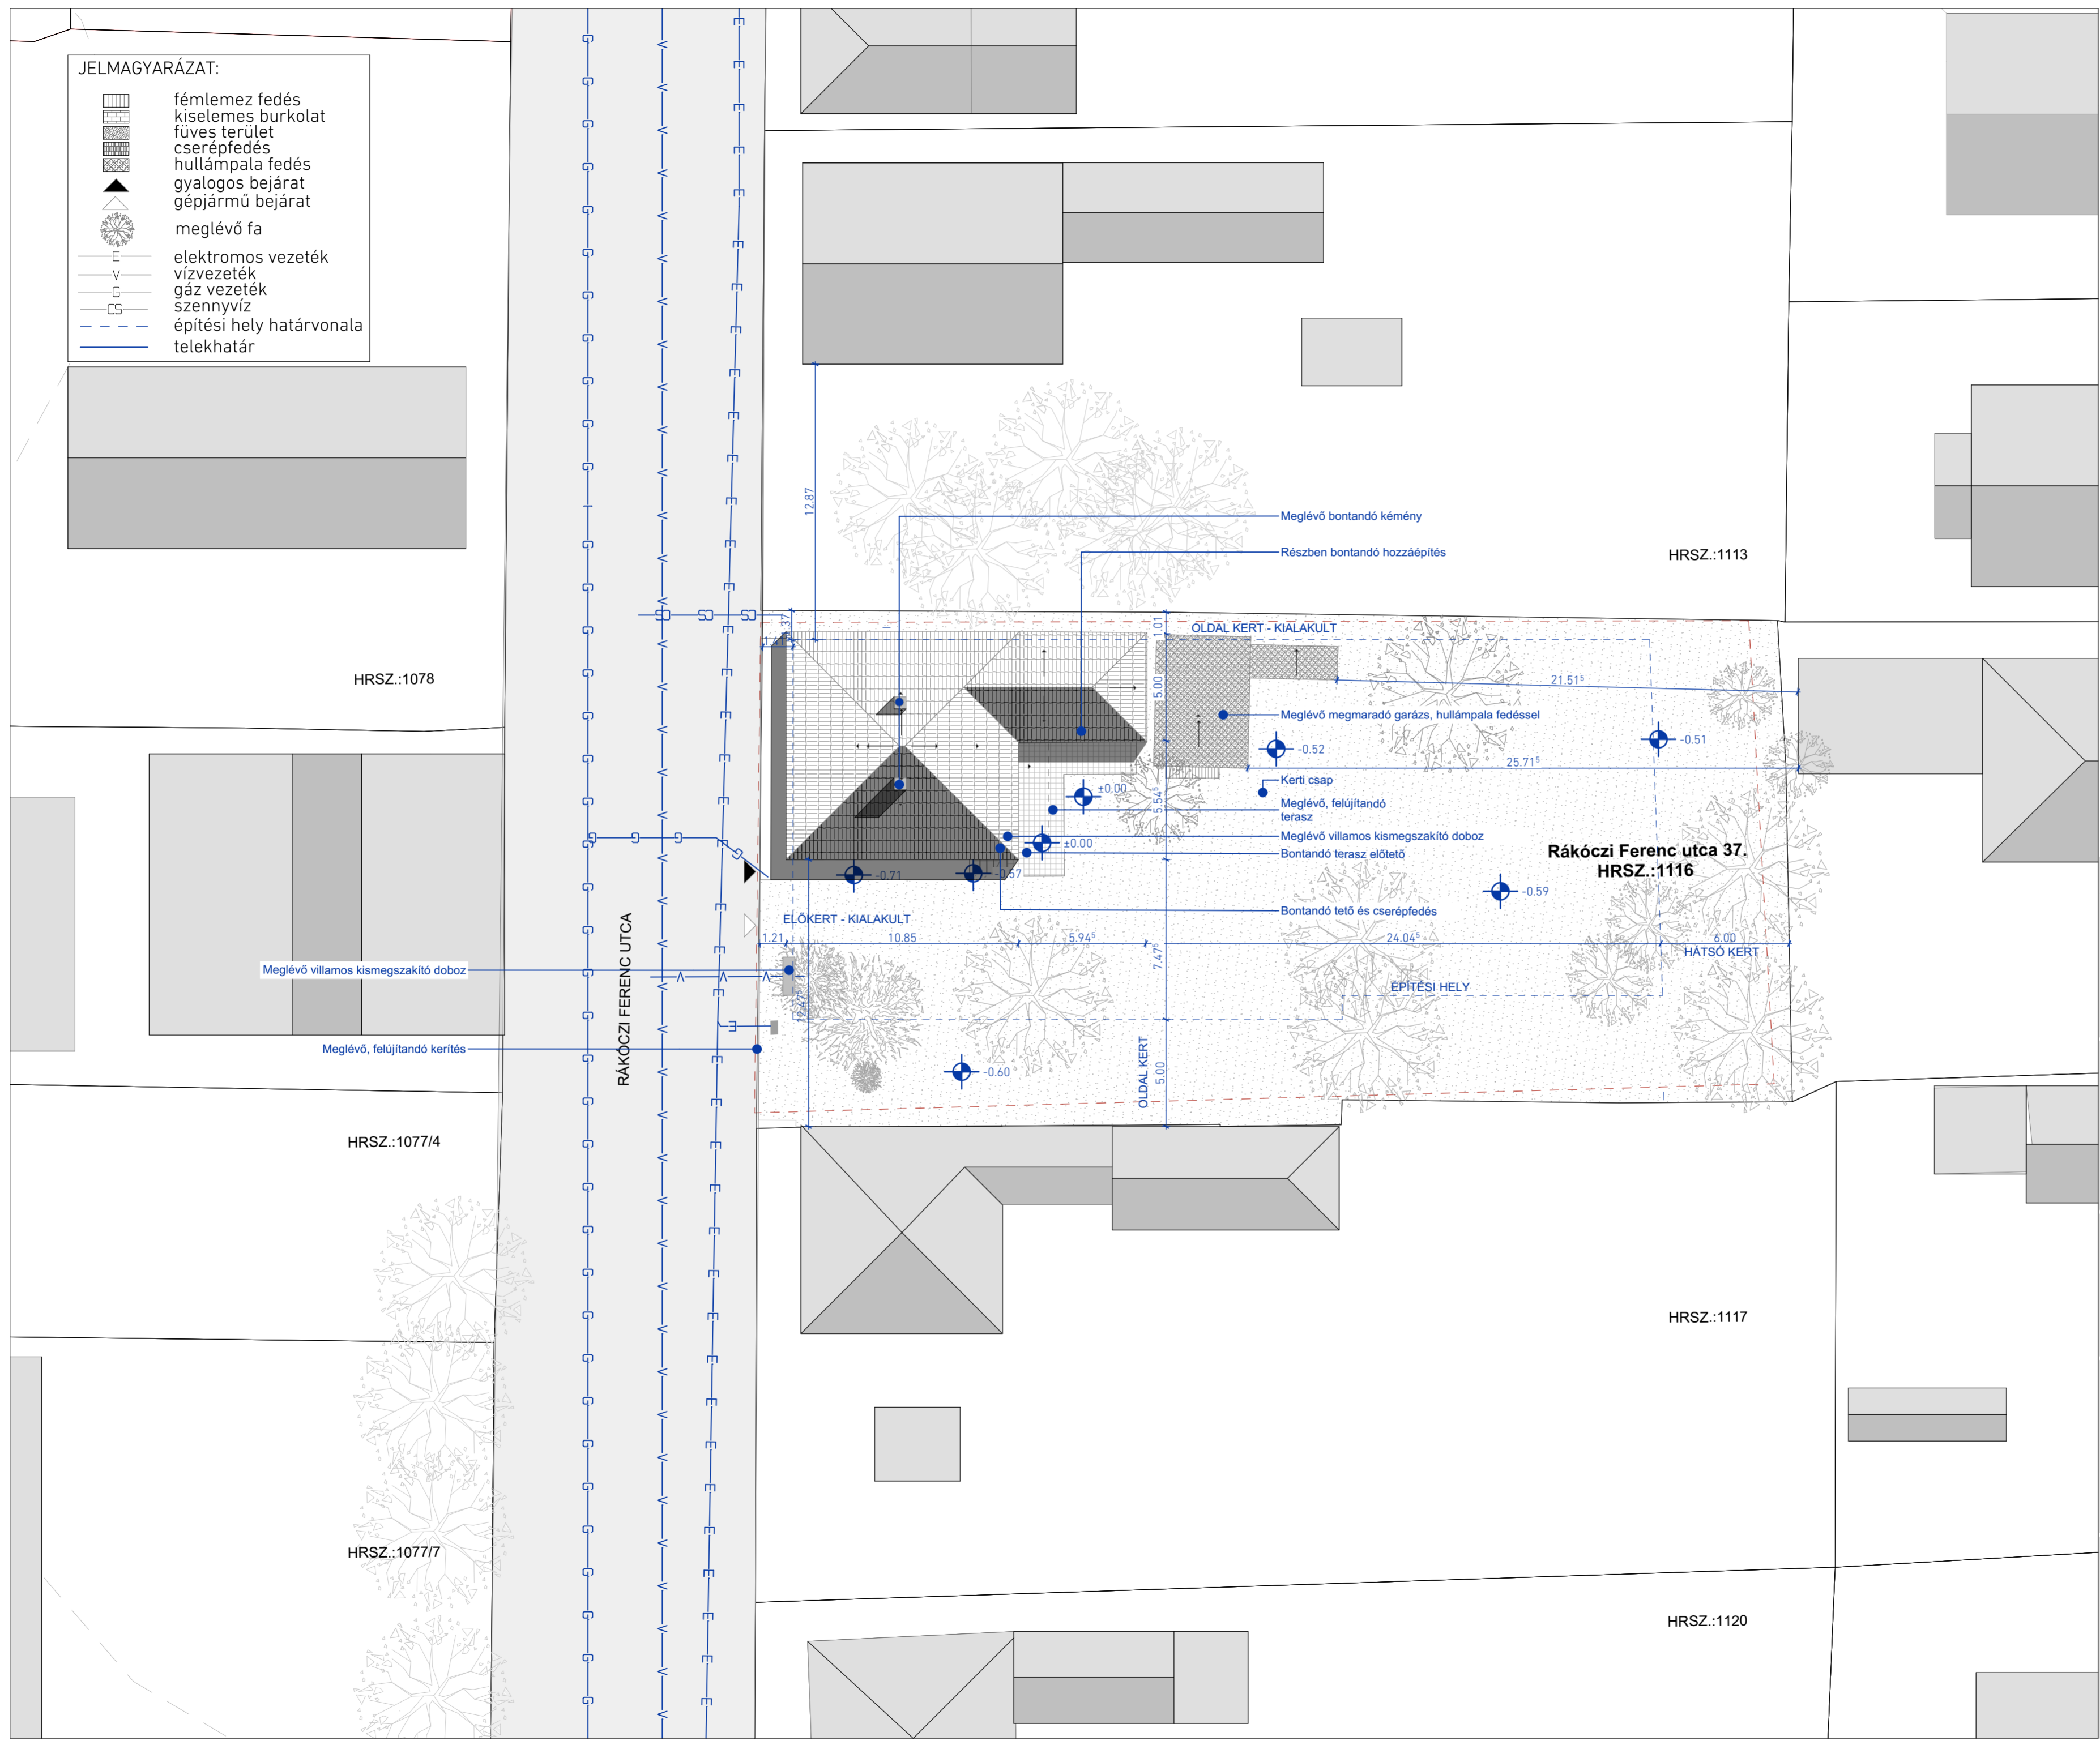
JELMAGYARÁZAT:
fémlemez fedés
kiselemes burkolat
füves terület
cserépfedés
hullámpala fedés
gyalogos bejárat
gépjármű bejárat
meglévő fa
E elektromos vezeték
V vízvezeték
G gáz vezeték
CS szennyvíz
építési hely határvonala
telekhatár

HRSZ.:1078
HRSZ.:1077/4
HRSZ.:1077/7
HRSZ.:1113
HRSZ.:1117
HRSZ.:1120

RÁKÓCZI FERENC UTCA

Meglévő bontandó kémény
Részben bontandó hozzáépítés
OLDAL KERT - KIALAKULT
Meglévő megmaradó garázs, hullámpala fedéssel
Kerti csap
Meglévő, felújítandó terasz
Meglévő villamos kismegszakító doboz
Bontandó terasz előtető
Bontandó tető és cserépfedés
Rákóczi Ferenc utca 37.
HRSZ.:1116
ELŐKERT - KIALAKULT
HÁTSÓ KERT
ÉPÍTÉSI HELY
OLDAL KERT
Meglévő villamos kismegszakító doboz
Meglévő, felújítandó kerítés

12.87
1.01
5.00
21.51
25.71
5.54
1.21
10.85
5.94
24.04
6.00
7.47
5.00
-0.52
-0.51
±0.00
±0.00
-0.71
-0.57
-0.59
-0.60